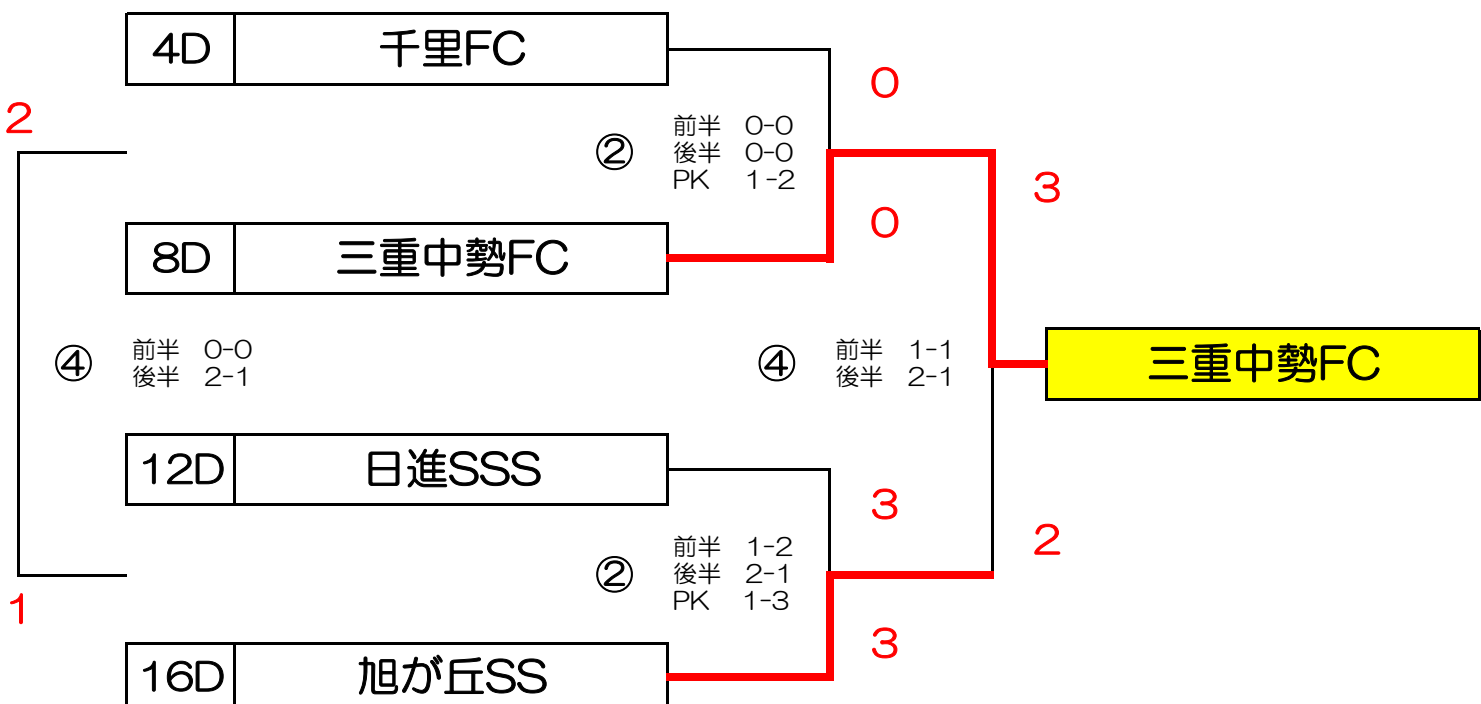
| 4D | 千里FC |
|---|---|

0

2

②
前半 0-0
後半 0-0
PK 1-2

3

0

| 8D | 三重中勢FC |
|---|---|

④
前半 0-0
後半 2-1

④
前半 1-1
後半 2-1

三重中勢FC

| 12D | 日進SSS |
|---|---|

3

2

②
前半 1-2
後半 2-1
PK 1-3

1

3

| 16D | 旭が丘SS |
|---|---|